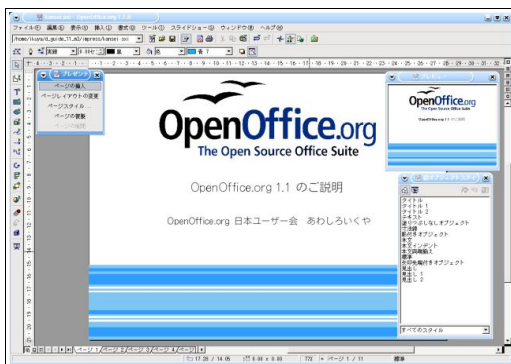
ファイル(F) 編集(E) 表示(V) 挿入(I) 書式(O) ツール(T) スライドショー(D) ウィンドウ(W) ヘルプ(H)

プレゼンテーション
ページの挿入
ページレイアウトの変更
ページスタイル...
ページの複製

OpenOffice.org
The Open Source Office Suite

OpenOffice.org 1.1 のご説明

OpenOffice.org 日本ユーザー会 あわしろいくや

OpenOffice.org

タイトル
タイトル 1
タイトル 2
テキスト
塗りつぶしなしオブジェクト
寸法線
影付きオブジェクト
本文
本文インデント
本文両端揃え 1
標準
矢印先端付きオブジェクト
見出し
見出し 1
見出し 2

すべてのスタイル

ページ 1 / 11
標準